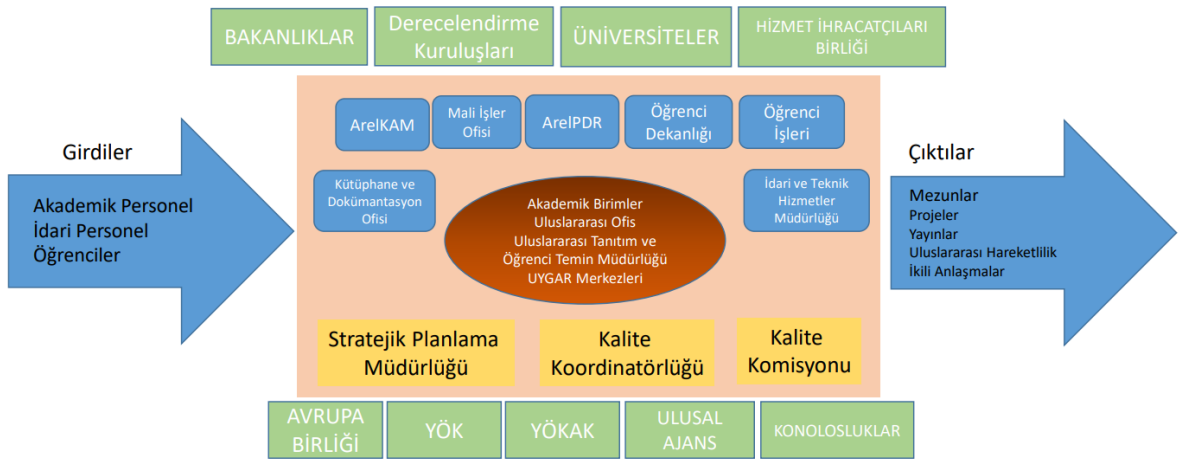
BAKANLIKLAR

Derecelendirme Kuruluşları

ÜNİVERSİTELER

HİZMET İHRACATÇILARI BİRLİĞİ

Girdiler

Akademik Personel
İdari Personel
Öğrenciler

ArelKAM

Mali İşler Ofisi

ArelPDR

Öğrenci Dekanlığı

Öğrenci İşleri

Kütüphane ve Dokümantasyon Ofisi

Akademik Birimler
Uluslararası Ofis
Uluslararası Tanıtım ve Öğrenci Temin Müdürlüğü
UYGAR Merkezleri

İdari ve Teknik Hizmetler Müdürlüğü

Stratejik Planlama Müdürlüğü

Kalite Koordinatörlüğü

Kalite Komisyonu

Çıktılar

Mezunlar
Projeler
Yayınlar
Uluslararası Hareketlilik
İkili Anlaşmalar

AVRUPA BİRLİĞİ

YÖK

YÖKAK

ULUSAL AJANS

KONOLOSLUKLAR